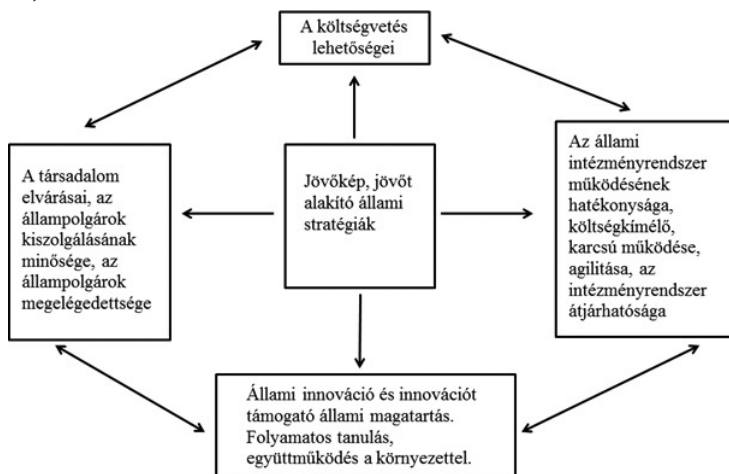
A költségvetés lehetőségei

A társadalom elvárásai, az állampolgárok kiszolgálásának minősége, az állampolgárok megelégedettsége

Jövőkép, jövőt alakító állami stratégiák

Az állami intézményrendszer működésének hatékonysága, költségkímélő, karcsú működése, agilitása, az intézményrendszer átjárhatósága

Állami innováció és innovációt támogató állami magatartás. Folyamatos tanulás, együttműködés a környezettel.